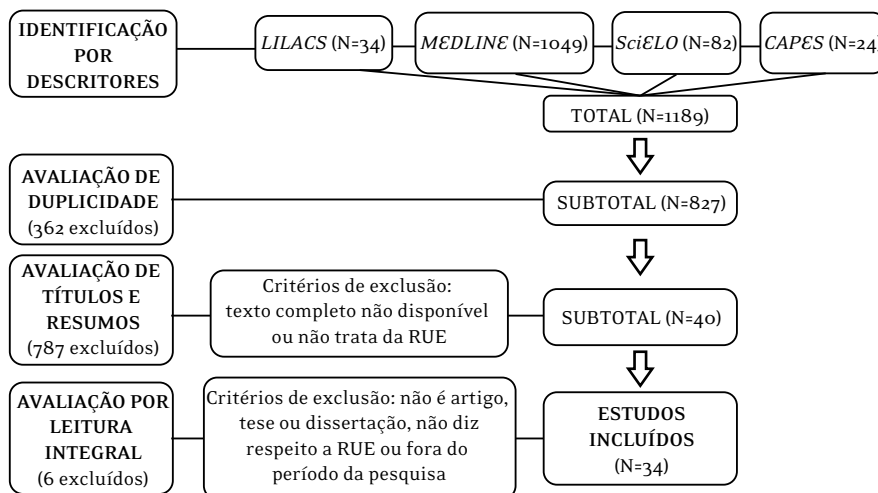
IDENTIFICAÇÃO POR DESCRITORES

LILACS (N=34)

MEDLINE (N=1049)

SciELO (N=82)

CAPES (N=24)

TOTAL (N=1189)

AVALIAÇÃO DE DUPLICIDADE (362 excluídos)

SUBTOTAL (N=827)

AVALIAÇÃO DE TÍTULOS E RESUMOS (787 excluídos)

Critérios de exclusão: texto completo não disponível ou não trata da RUE

SUBTOTAL (N=40)

AVALIAÇÃO POR LEITURA INTEGRAL (6 excluídos)

Critérios de exclusão: não é artigo, tese ou dissertação, não diz respeito a RUE ou fora do período da pesquisa

ESTUDOS INCLUÍDOS (N=34)